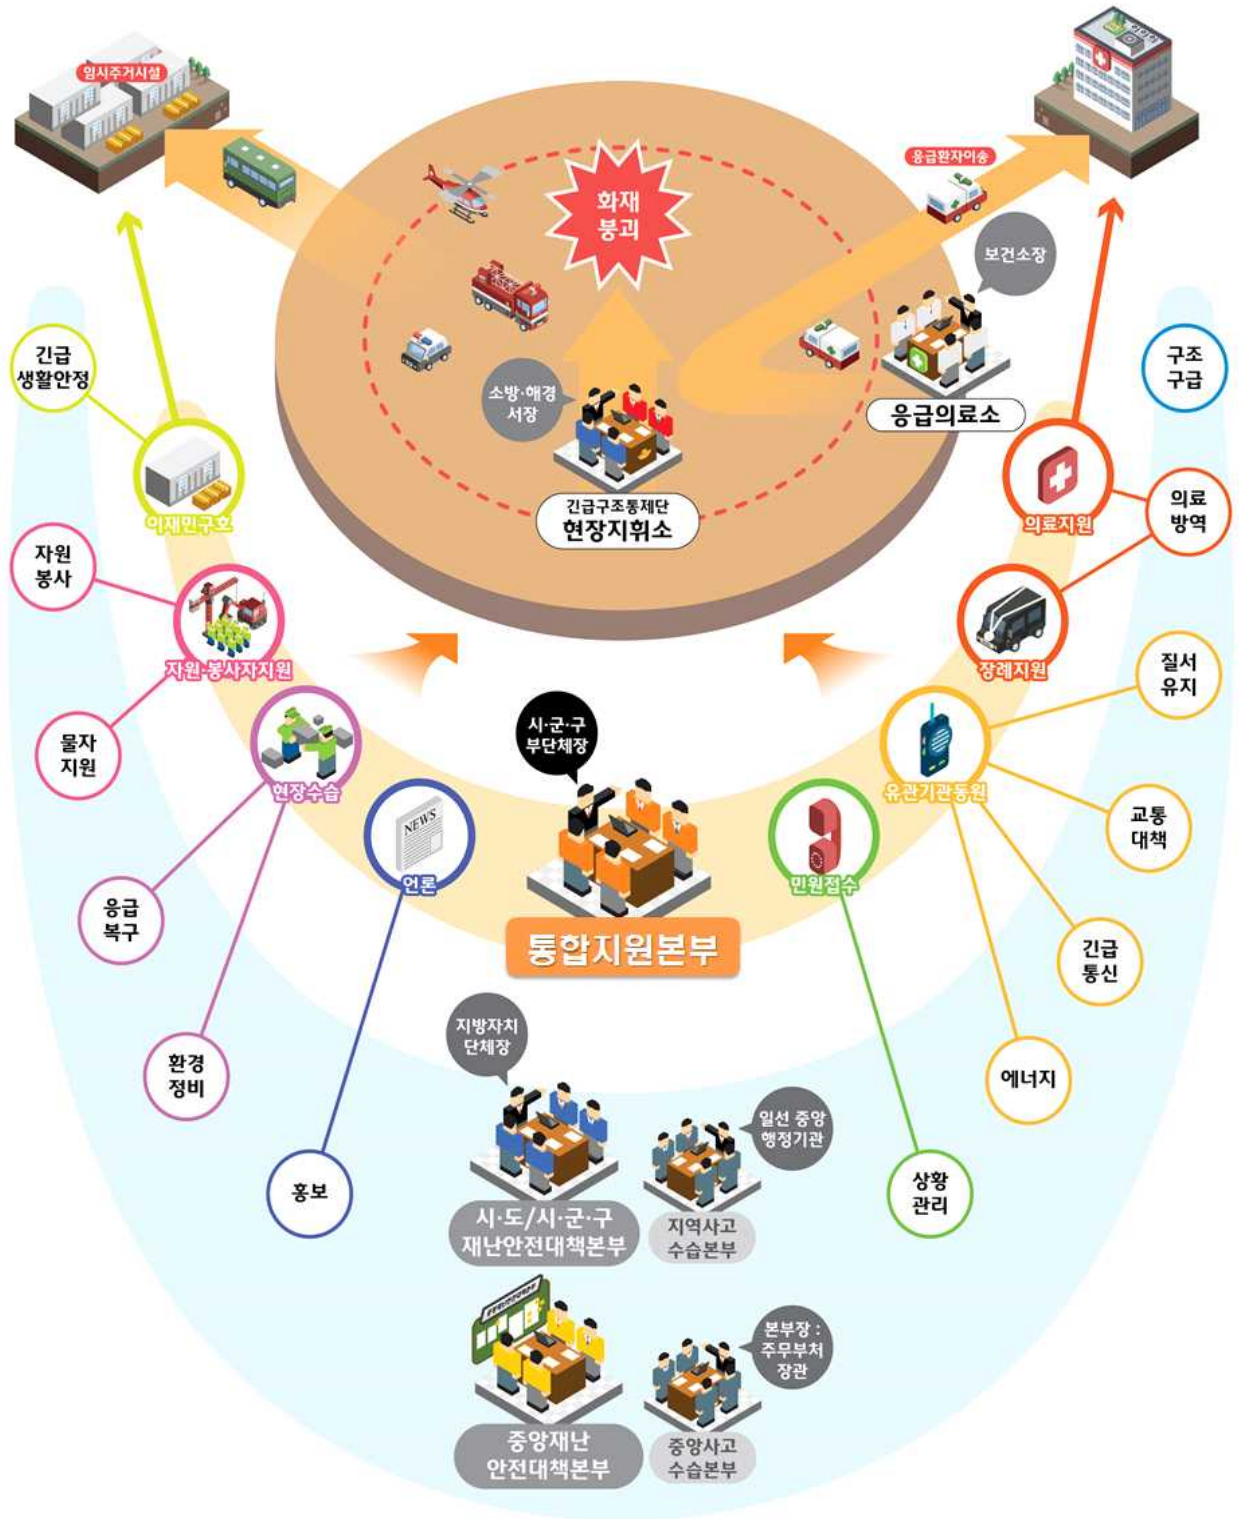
임시주거시설

화재
붕괴

응급환자이송

보건소장

소방·해경
서장

응급의료소

긴급구조통제단
현장지휘소

긴급
생활안정

이재민구호

자원
봉사

자원·봉사자지원

물자
지원

현장수습

응급
복구

환경
정비

NEWS

언론

홍보

시·군·구
부단체장

통합지원본부

구조
구급

의료지원

의료
방역

장례지원

질서
유지

유관기관동원

교통
대책

긴급
통신

에너지

민원접수

상황
관리

지방자치
단체장

일선 중앙
행정기관

시·도/시·군·구
재난안전대책본부

지역사고
수습본부

본부장 :
주무부처
장관

중앙재난
안전대책본부

중앙사고
수습본부